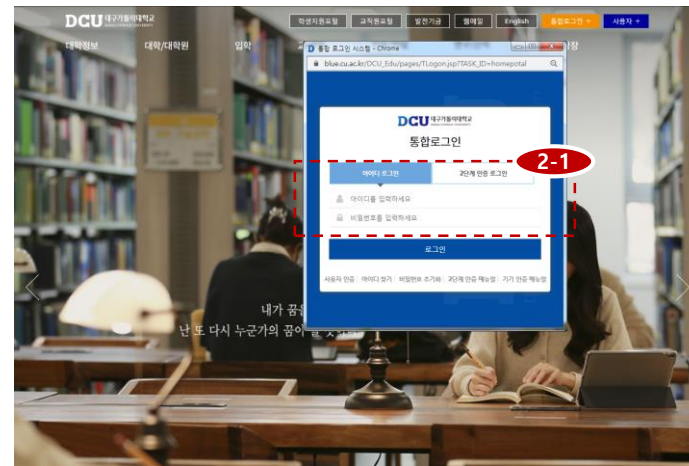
DCU 대구가톨릭대학교

학생지원포털 교직원포털 발전기금 웹메일 English 통합로그인 + 사용자 +

대학정보 대학/대학원 입학 장

D 통합 로그인 시스템 - Chrome

blue.cu.ac.kr/DCU_Edu/pages/TLogon.jsp?TASK_ID=homepotal

DCU 대구가톨릭대학교

통합로그인

2-1

아이디 로그인 2단계 인증 로그인

아이디를 입력하세요

비밀번호를 입력하세요

로그인

사용자 인증 | 아이디 찾기 | 비밀번호 초기화 | 2단계 인증 매뉴얼 | 기기 인증 매뉴얼

내가 꿈

난 또 다시 누군가의 꿈이 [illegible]